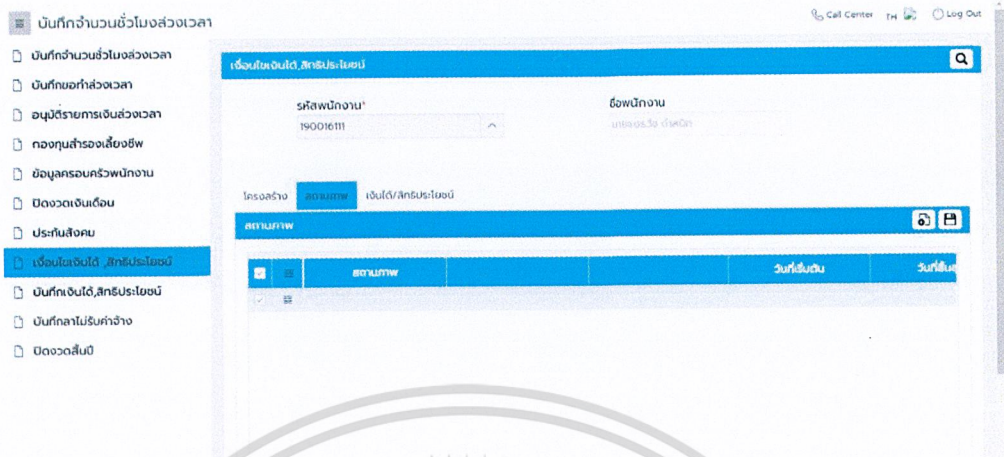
บันทึกจำนวนชั่วโมงล่วงเวลา

Call Center TH Log Out

บันทึกจำนวนชั่วโมงล่วงเวลา
บันทึกขอทำล่วงเวลา
อนุมัติรายการเงินล่วงเวลา
กองทุนสำรองเลี้ยงชีพ
ข้อมูลครอบครัวพนักงาน
ปิดงวดเงินเดือน
ประกันสังคม
เงื่อนไขเงินได้ ,สิทธิประโยชน์
บันทึกเงินได้,สิทธิประโยชน์
บันทึกลาไม่รับค่าจ้าง
ปิดงวดสิ้นปี

เงื่อนไขเงินได้,สิทธิประโยชน์

รหัสพนักงาน*
190016111

ชื่อพนักงาน
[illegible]

โครงสร้าง สถานภาพ เงินได้/สิทธิประโยชน์

สถานภาพ

| | | สถานภาพ | | | วันที่เริ่มต้น | วันที่สิ้น |
|---|---|---|---|---|---|---|
| | | | | | | |